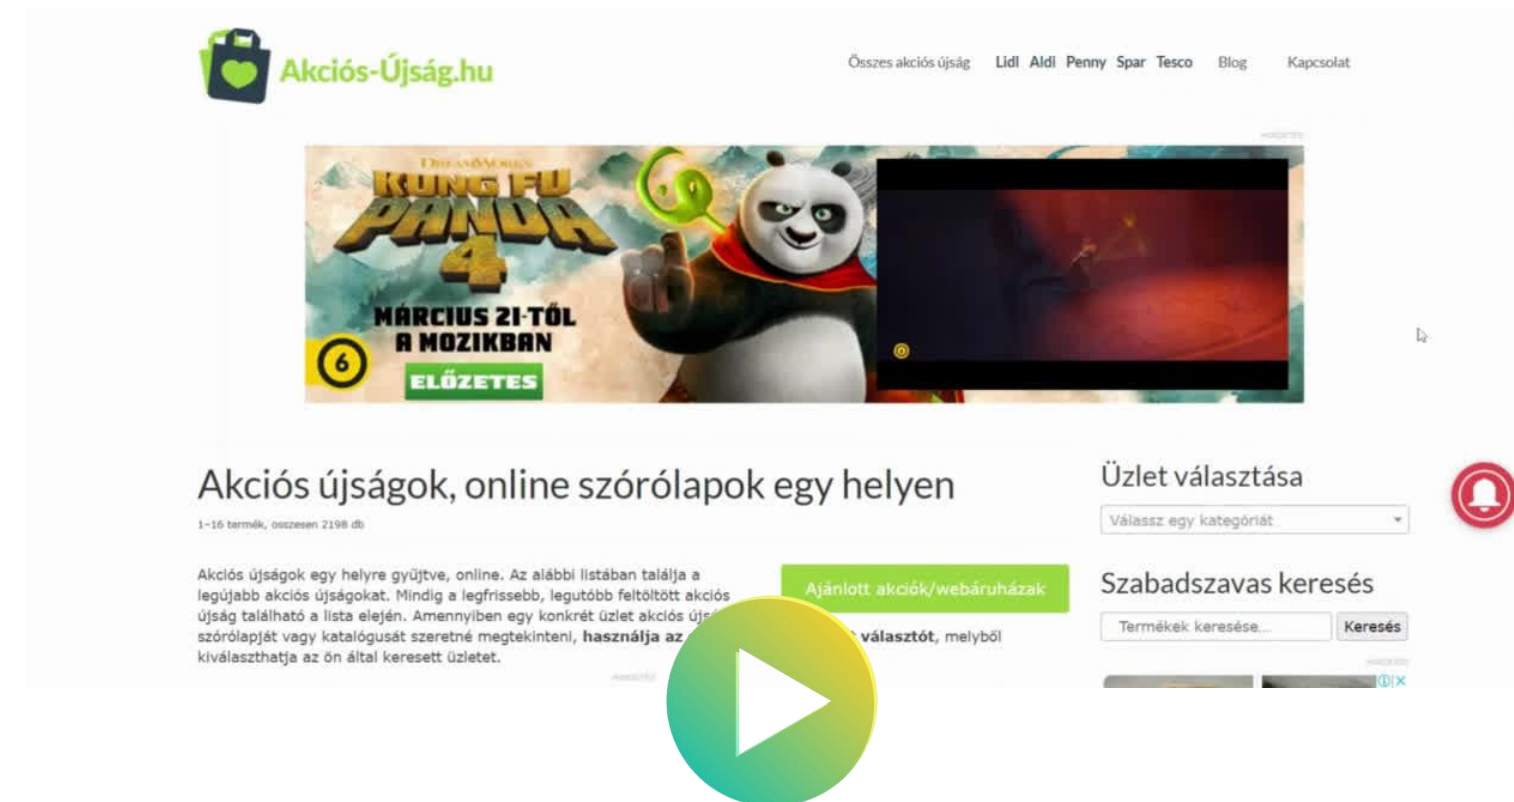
Akciós-Újság.hu

Összes akciós újság Lidl Aldi Penny Spar Tesco Blog Kapcsolat

DreamWorks
KUNG FU PANDA 4
MÁRCIUS 21-TŐL A MOZIKBAN
6
ELŐZETES

Akciós újságok, online szórólapok egy helyen

1-16 termék, összesen 2198 db

Akciós újságok egy helyre gyűjtve, online. Az alábbi listában találja a legújabb akciós újságokat. Mindig a legfrissebb, legutóbb feltöltött akciós újság található a lista elején. Amennyiben egy konkrét üzlet akciós új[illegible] szórólapját vagy katalógusát szeretné megtekinteni, használja az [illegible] választót, melyből kiválaszthatja az ön által keresett üzletet.

Ajánlott akciók/webáruházak

Üzlet választása

Válassz egy kategóriát

Szabadszavas keresés

Termékek keresése...

Keresés